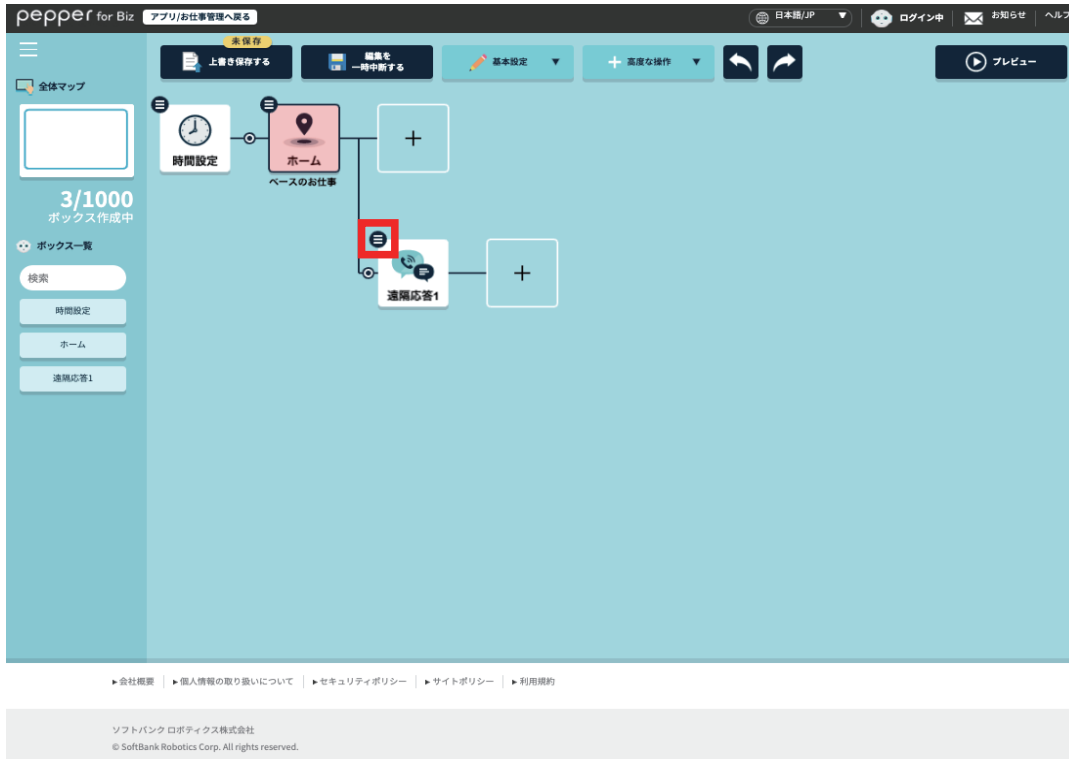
pepper for Biz アプリ/お仕事管理へ戻る

日本語/JP ログイン中 お知らせ ヘルプ

未保存
上書き保存する
編集を一時中断する
基本設定
高度な操作
プレビュー

全体マップ

3/1000
ボックス作成中

ボックス一覧
検索
時間設定
ホーム
遠隔応答1

時間設定
ホーム
ベースのお仕事
+
遠隔応答1
+

▸会社概要 ▸個人情報の取り扱いについて ▸セキュリティポリシー ▸サイトポリシー ▸利用規約

ソフトバンク ロボティクス株式会社
© SoftBank Robotics Corp. All rights reserved.